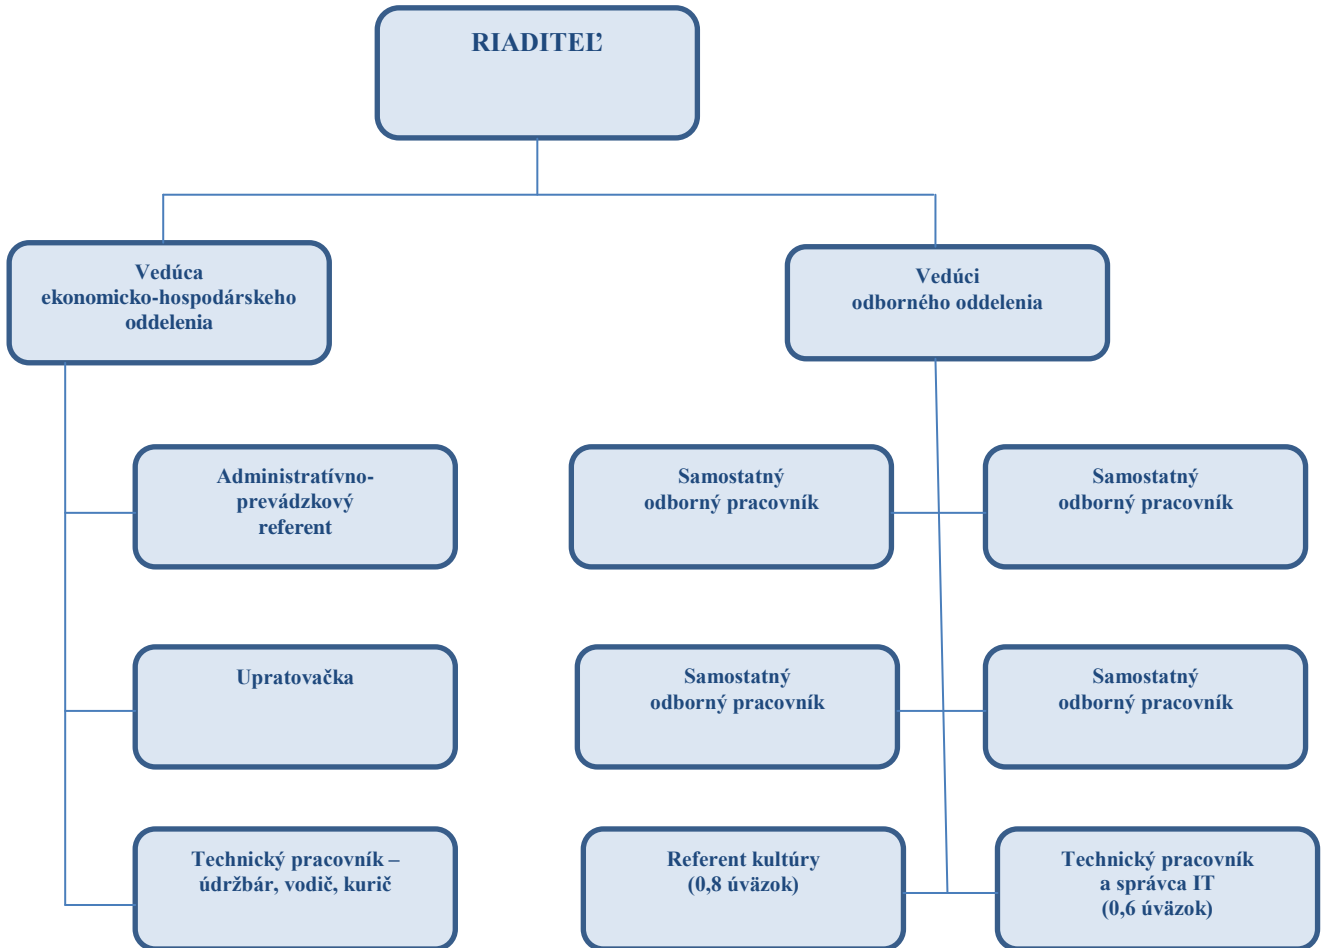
RIADITEĽ

Vedúca
ekonomicko-hospodárskeho
oddelenia

Vedúci
odborného oddelenia

Administratívno-
prevádzkový
referent

Samostatný
odborný pracovník

Samostatný
odborný pracovník

Upratovačka

Samostatný
odborný pracovník

Samostatný
odborný pracovník

Technický pracovník –
údržbár, vodič, kurič

Referent kultúry
(0,8 úväzok)

Technický pracovník
a správca IT
(0,6 úväzok)